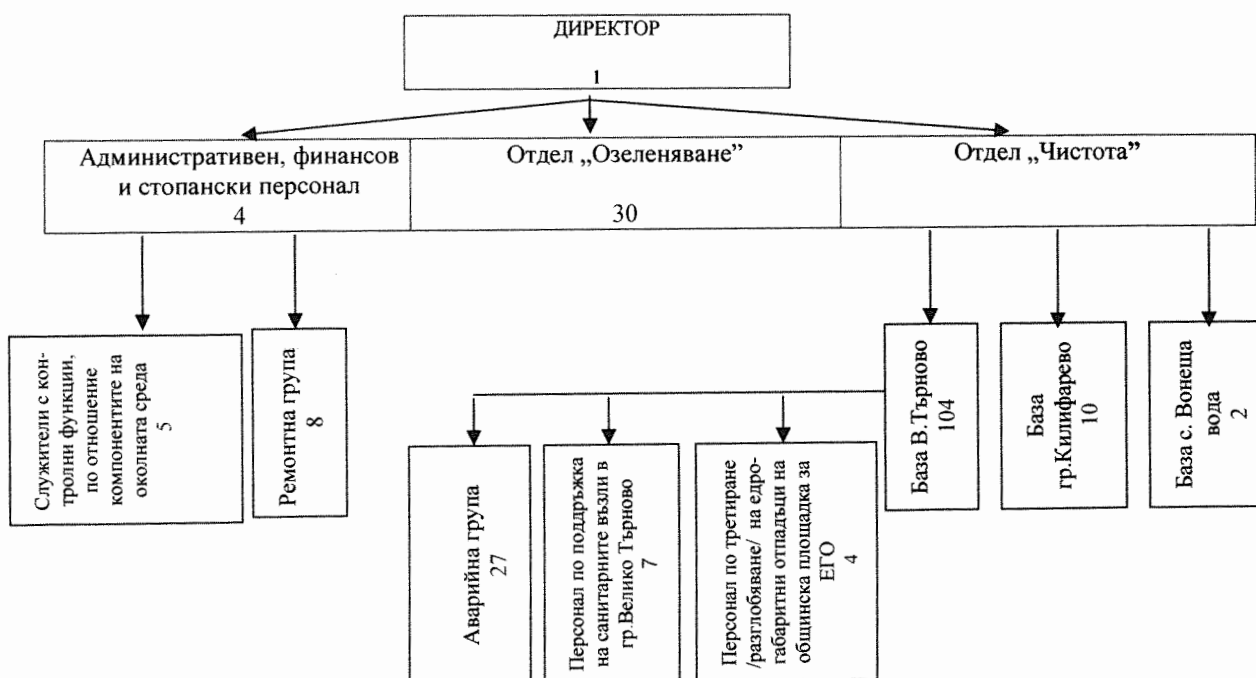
ДИРЕКТОР
1

Административен, финансов и стопански персонал
4

Отдел „Озеленяване"
30

Отдел „Чистота"

Служители с контролни функции, по отношение компонентите на околната среда
5

Ремонтна група
8

База В.Търново
104

База гр.Килифарево
10

База с. Вонеща вода
2

Аварийна група
27

Персонал по поддръжка на санитарните възли в гр.Велико Търново
7

Персонал по третиране /разглобяване/ на едрогабаритни отпадъци на общинска площадка за ЕГО
4